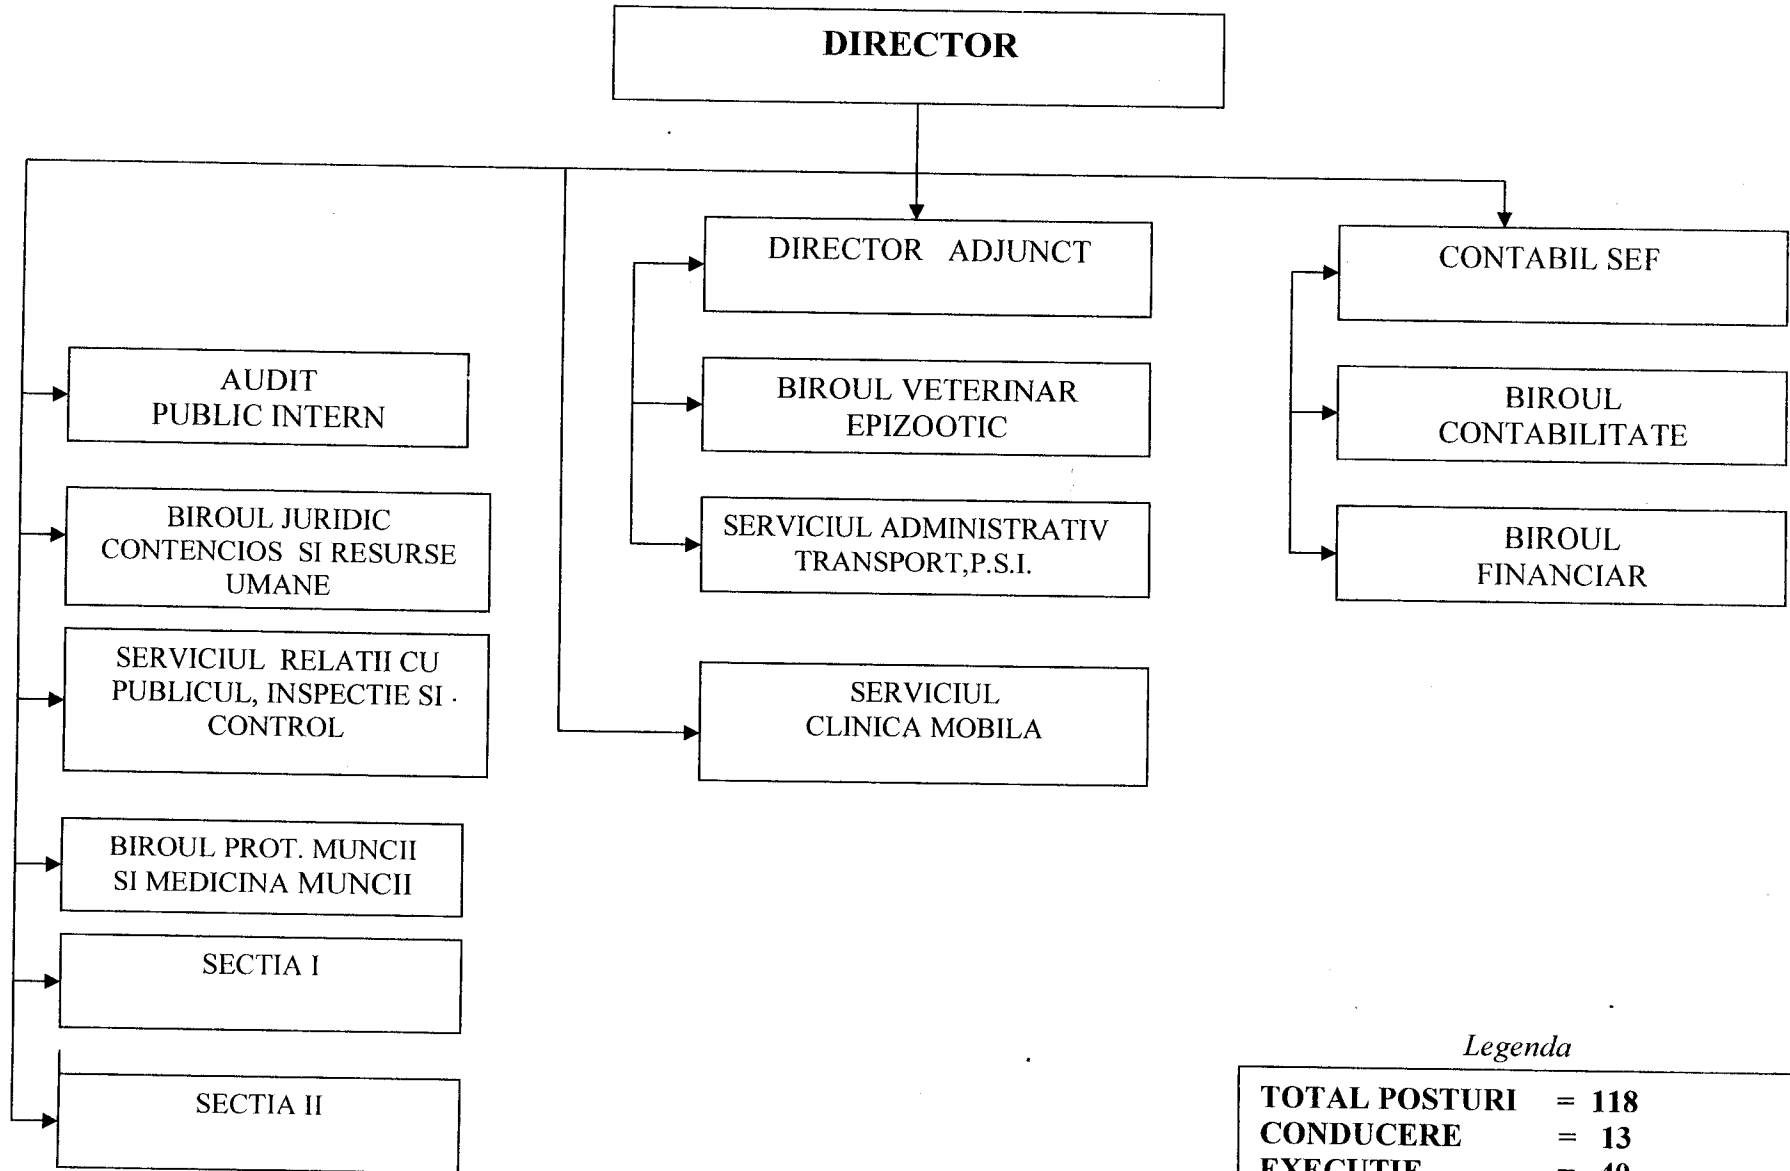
DIRECTOR

AUDIT PUBLIC INTERN

BIROUL JURIDIC CONTENCIOS SI RESURSE UMANE

SERVICIUL RELATII CU PUBLICUL, INSPECTIE SI CONTROL

BIROUL PROT. MUNCII SI MEDICINA MUNCII

SECTIA I

SECTIA II

DIRECTOR ADJUNCT

BIROUL VETERINAR EPIZOOTIC

SERVICIUL ADMINISTRATIV TRANSPORT,P.S.I.

SERVICIUL CLINICA MOBILA

CONTABIL SEF

BIROUL CONTABILITATE

BIROUL FINANCIAR

Legenda

TOTAL POSTURI = 118
CONDUCERE = 13
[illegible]